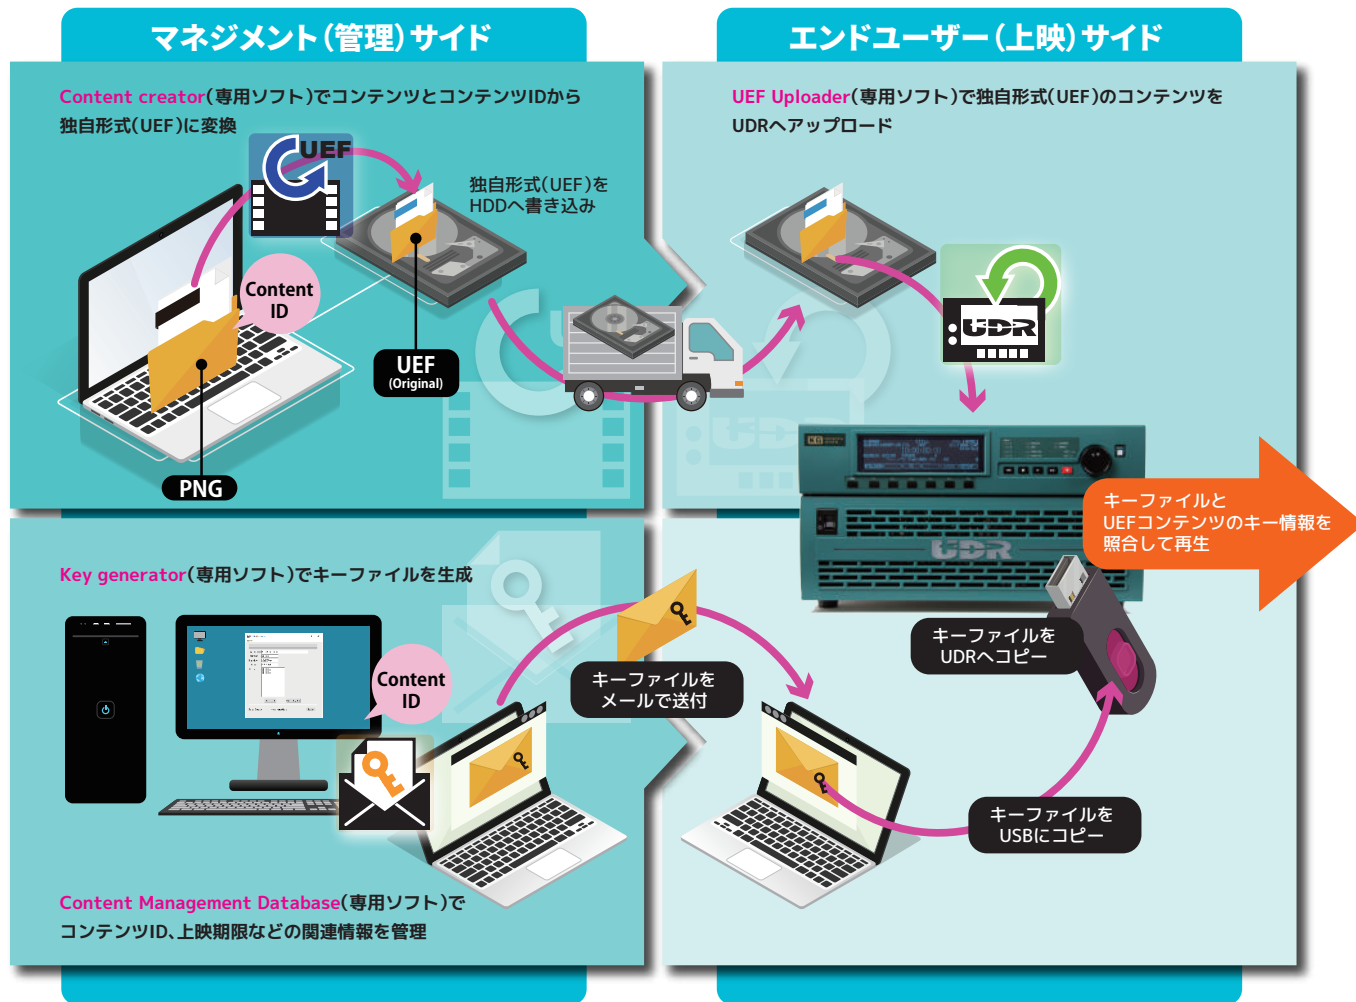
マネジメント(管理)サイド

Content creator(専用ソフト)でコンテンツとコンテンツIDから独自形式(UEF)に変換

UEF

独自形式(UEF)をHDDへ書き込み

Content ID

UEF (Original)

PNG

エンドユーザー(上映)サイド

UEF Uploader(専用ソフト)で独自形式(UEF)のコンテンツをUDRへアップロード

UDR

キーファイルとUEFコンテンツのキー情報を照合して再生

Key generator(専用ソフト)でキーファイルを生成

Content ID

キーファイルをメールで送付

キーファイルをUDRへコピー

キーファイルをUSBにコピー

Content Management Database(専用ソフト)でコンテンツID、上映期限などの関連情報を管理